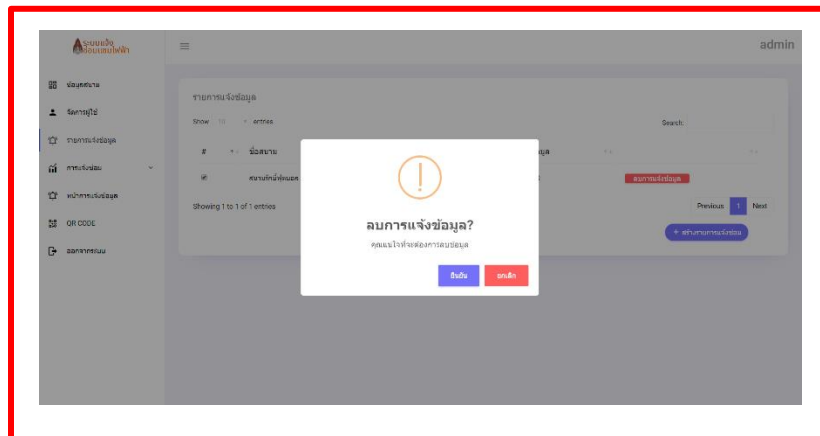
ระบบแจ้งซ่อมสนามไฟฟ้า

admin

ข้อมูลสนาม
จัดการผู้ใช้
รายการแจ้งข้อมูล
การแจ้งซ่อม
หน้าการแจ้งข้อมูล
QR CODE
ออกจากระบบ

รายการแจ้งข้อมูล

Show 10 entries

Search:

| # | ชื่อสนาม | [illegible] | ข้อมูล | |
|---|---|---|---|---|
| | สนามกีฬาจังหวัด | | | ลบการแจ้งข้อมูล |

Showing 1 to 1 of 1 entries

Previous 1 Next

+ สร้างรายการแจ้งซ่อม

!

ลบการแจ้งข้อมูล?

คุณแน่ใจที่จะต้องการลบข้อมูล

ยืนยัน ยกเลิก